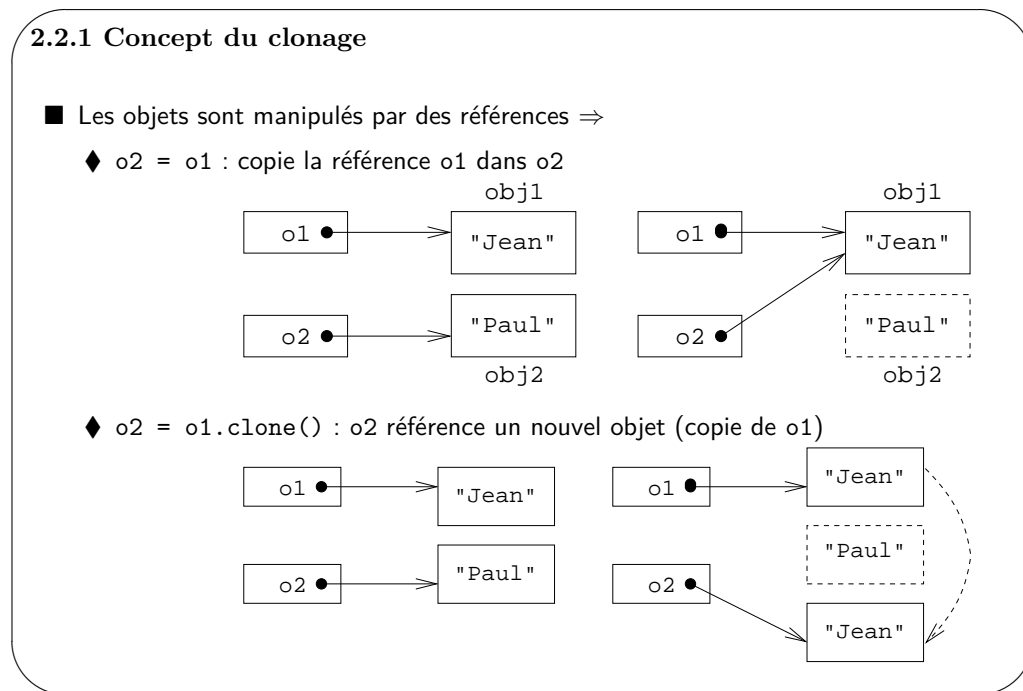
2.2.1 Concept du clonage

■ Les objets sont manipulés par des références ⇒

♦ o2 = o1 : copie la référence o1 dans o2

obj1

o1

"Jean"

o2

"Paul"

obj2

obj1

o1

"Jean"

o2

"Paul"

obj2

♦ o2 = o1.clone() : o2 référence un nouvel objet (copie de o1)

o1

"Jean"

o2

"Paul"

o1

"Jean"

"Paul"

o2

"Jean"